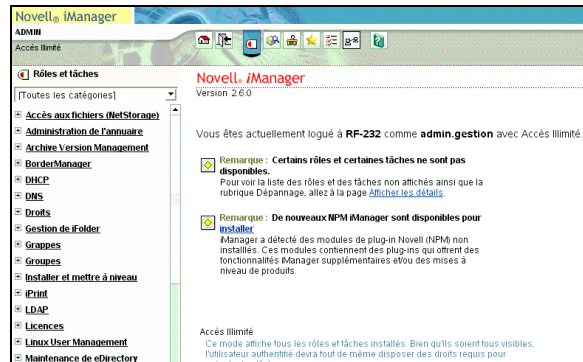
Novell® iManager
ADMIN
Accès illimité

Rôles et tâches

[Toutes les catégories]

Accès aux fichiers (NetStorage)
Administration de l'annuaire
Archive Version Management
BorderManager
DHCP
DNS
Droits
Gestion de iFolder
Grappes
Groupes
Installer et mettre à niveau
iPrint
LDAP
Licences
Linux User Management
Maintenance de eDirectory

Novell® iManager
Version 2.6.0

Vous êtes actuellement logué à RF-232 comme admin.gestion avec Accès illimité.

Remarque : Certains rôles et certaines tâches ne sont pas disponibles.
Pour voir la liste des rôles et des tâches non affichés ainsi que la rubrique Dépannage, allez à la page Afficher les détails.

Remarque : De nouveaux NPM iManager sont disponibles pour installer
iManager a détecté des modules de plug-in Novell (NPM) non installés. Ces modules contiennent des plug-ins qui offrent des fonctionnalités iManager supplémentaires et/ou des mises à niveau de produits.

Accès illimité
Ce mode affiche tous les rôles et tâches installés. Bien qu'ils soient tous visibles, l'utilisateur authentifié devra tout de même disposer des droits requis pour